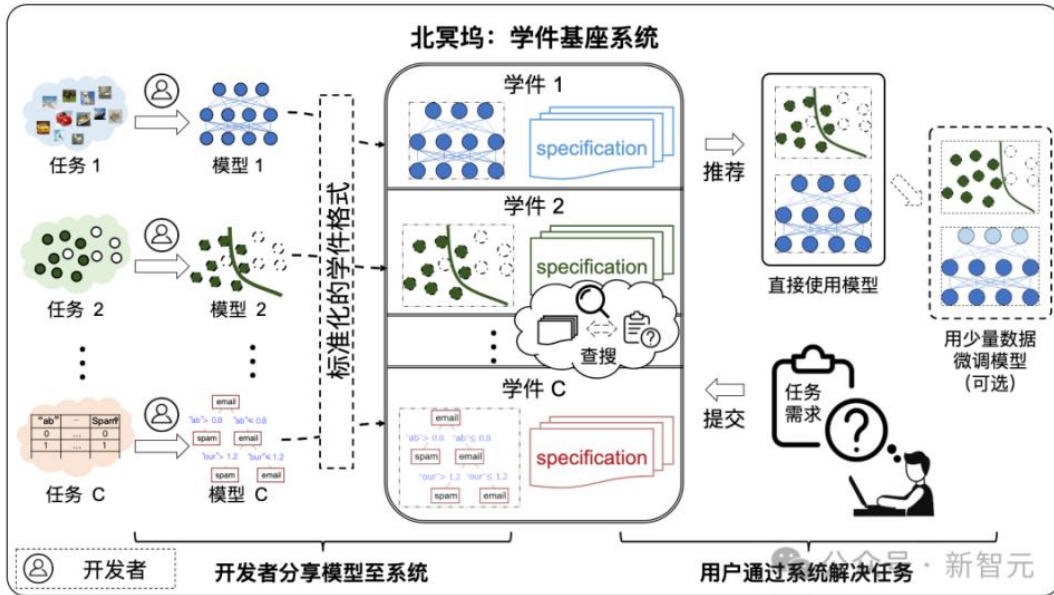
北冥坞：学件基座系统

任务 1

模型 1

任务 2

模型 2

"ab" ... Spam
0 ... 0
1 ... 1

任务 C

email
'ab'> 0.8 'ab'≤ 0.8
spam email
'bur'> 1.2 'bur'≤ 1.2
spam email

模型 C

标准化的学件格式

学件 1

specification

学件 2

specification

查搜

学件 C

email
'ab'> 0.8 'ab'≤ 0.8
spam email
'our'> 1.2 'our'≤ 1.2
spam email

specification

推荐

直接使用模型

用少量数据微调模型 (可选)

提交

任务需求

开发者

开发者分享模型至系统

用户通过系统解决任务

公众号 · 新智元